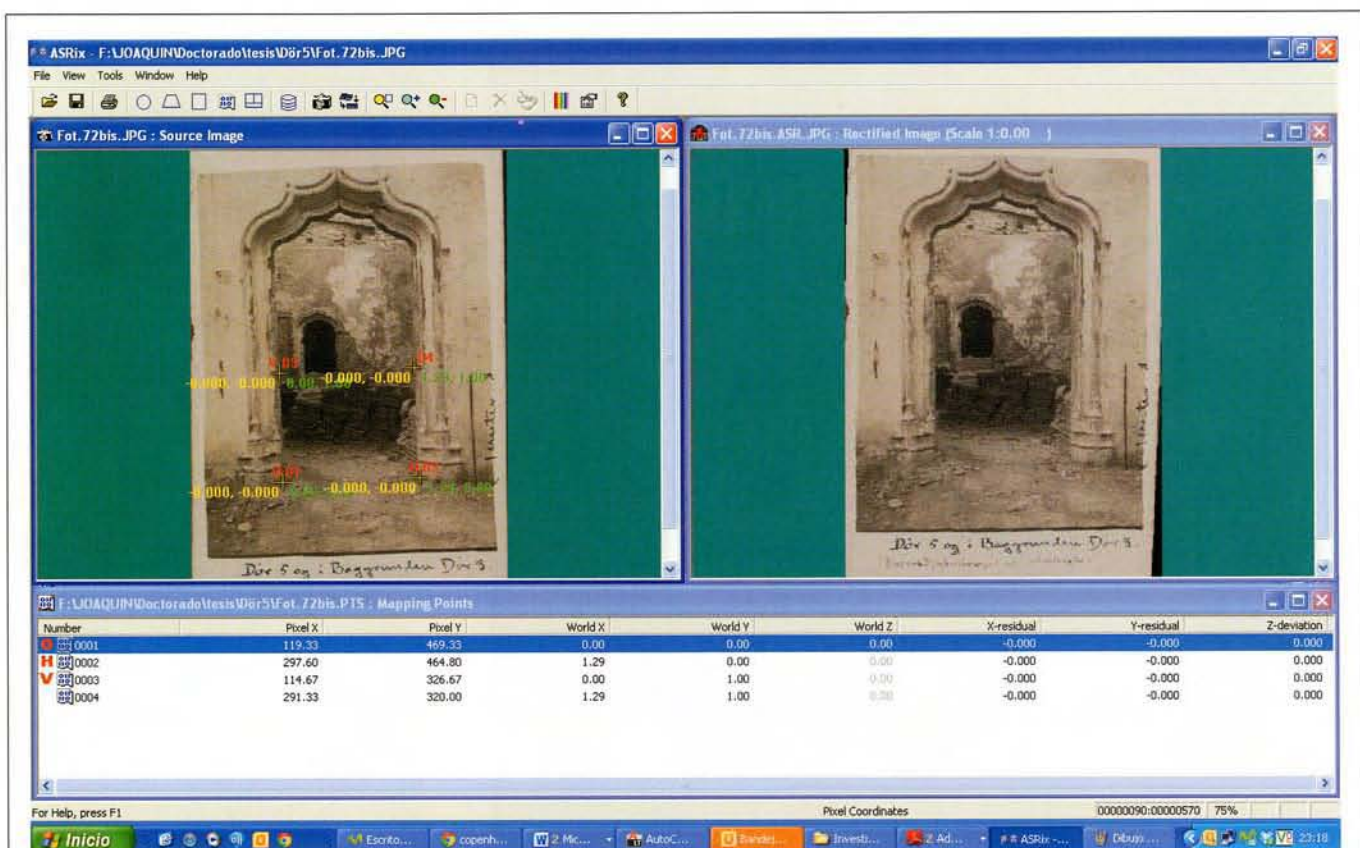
ASRix - F:\JOAQUIN\Doctorado\tesis\Dör5\Fot.72bis.JPG

File View Tools Window Help

Fot.72bis.JPG : Source Image

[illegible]

-0.000, -0.000 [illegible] -0.000, -0.000 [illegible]

-0.000, -0.000 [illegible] -0.000, -0.000 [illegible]

Dör 5 og : Baggrunden Dör 5

Fot.72bis.ASR.JPG : Rectified Image (Scale 1:0.00 )

Dör 5 og : Baggrunden Dör 5

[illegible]

F:\JOAQUIN\Doctorado\tesis\Dör5\Fot.72bis.PTS : Mapping Points

| Number | Pixel X | Pixel Y | World X | World Y | World Z | X-residual | Y-residual | Z-deviation |
|---|---|---|---|---|---|---|---|---|
| O 0001 | 119.33 | 469.33 | 0.00 | 0.00 | 0.00 | -0.000 | -0.000 | 0.000 |
| H 0002 | 297.60 | 464.80 | 1.29 | 0.00 | 0.00 | -0.000 | -0.000 | 0.000 |
| V 0003 | 114.67 | 326.67 | 0.00 | 1.00 | 0.00 | -0.000 | -0.000 | 0.000 |
| 0004 | 291.33 | 320.00 | 1.29 | 1.00 | 0.00 | -0.000 | -0.000 | 0.000 |

For Help, press F1

Pixel Coordinates

00000090:00000570 75%

Inicio

Escrito... copenh... 2 Mic... AutoC... Bandej... Investi... 2 Ad... ASRix -... Dibujo...

23:18